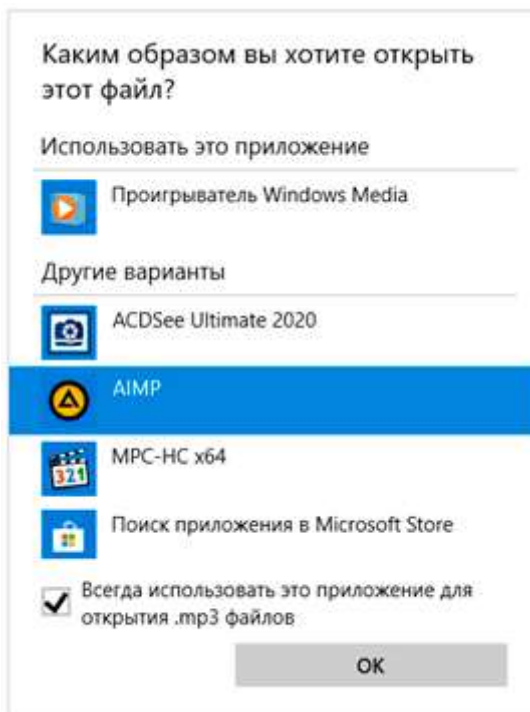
Каким образом вы хотите открыть этот файл?

Использовать это приложение

Проигрыватель Windows Media

Другие варианты

ACDSee Ultimate 2020

AIMP

MPC-HC x64

Поиск приложения в Microsoft Store

Всегда использовать это приложение для открытия .mp3 файлов

OK